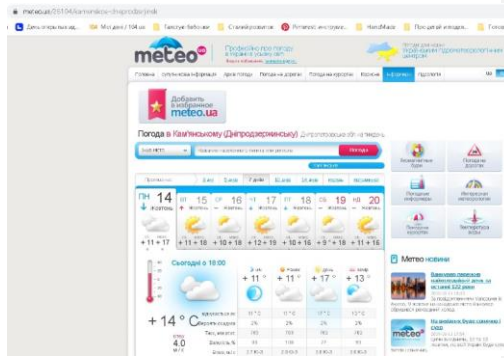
meteo.ua/35104/kamenskoe-dneprodzerjinsk

Дача открытых... | Мой дом / 104.ua | Гуляем бабочки | Стилей прошлое | Интересные инструкции | HandMade | Последний интерес...

meteo.ua

Главная | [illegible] | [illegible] | Погода на дорогах | Погода на курортах | Карта | Информер | Подробно

Добавить в избранное meteo.ua

Погода в Кам'янському (Дніпродзержинську)

Погода

| ПН 14 | ВТ 15 | СР 16 | ЧТ 17 | ПТ 18 | СБ 19 | НД 20 |
|---|---|---|---|---|---|---|
| +11 +17 | +10 +18 | +10 +18 | +12 +19 | +10 +18 | +11 +19 | +11 +18 |

Сьогодні о 16:00

+ 14 °C

4.0 м/с

| Ніч | Ранок | День | Вечір |
|---|---|---|---|
| + 11 ° | + 11 ° | + 17 ° | + 13 ° |

Метео новини